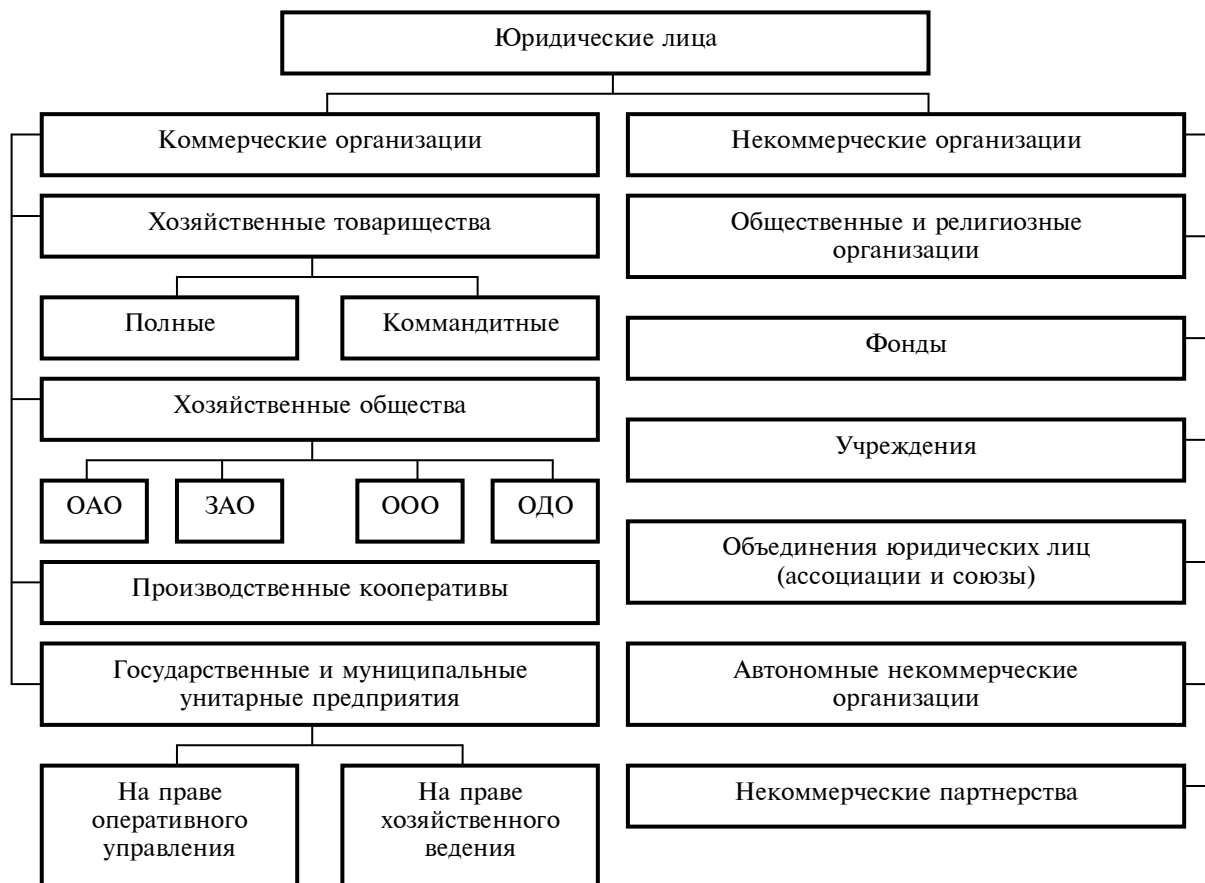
Юридические лица

Коммерческие организации

Хозяйственные товарищества

Полные

Коммандитные

Хозяйственные общества

ОАО

ЗАО

ООО

ОДО

Производственные кооперативы

Государственные и муниципальные унитарные предприятия

На праве оперативного управления

На праве хозяйственного ведения

Некоммерческие организации

Общественные и религиозные организации

Фонды

Учреждения

Объединения юридических лиц (ассоциации и союзы)

Автономные некоммерческие организации

Некоммерческие партнерства